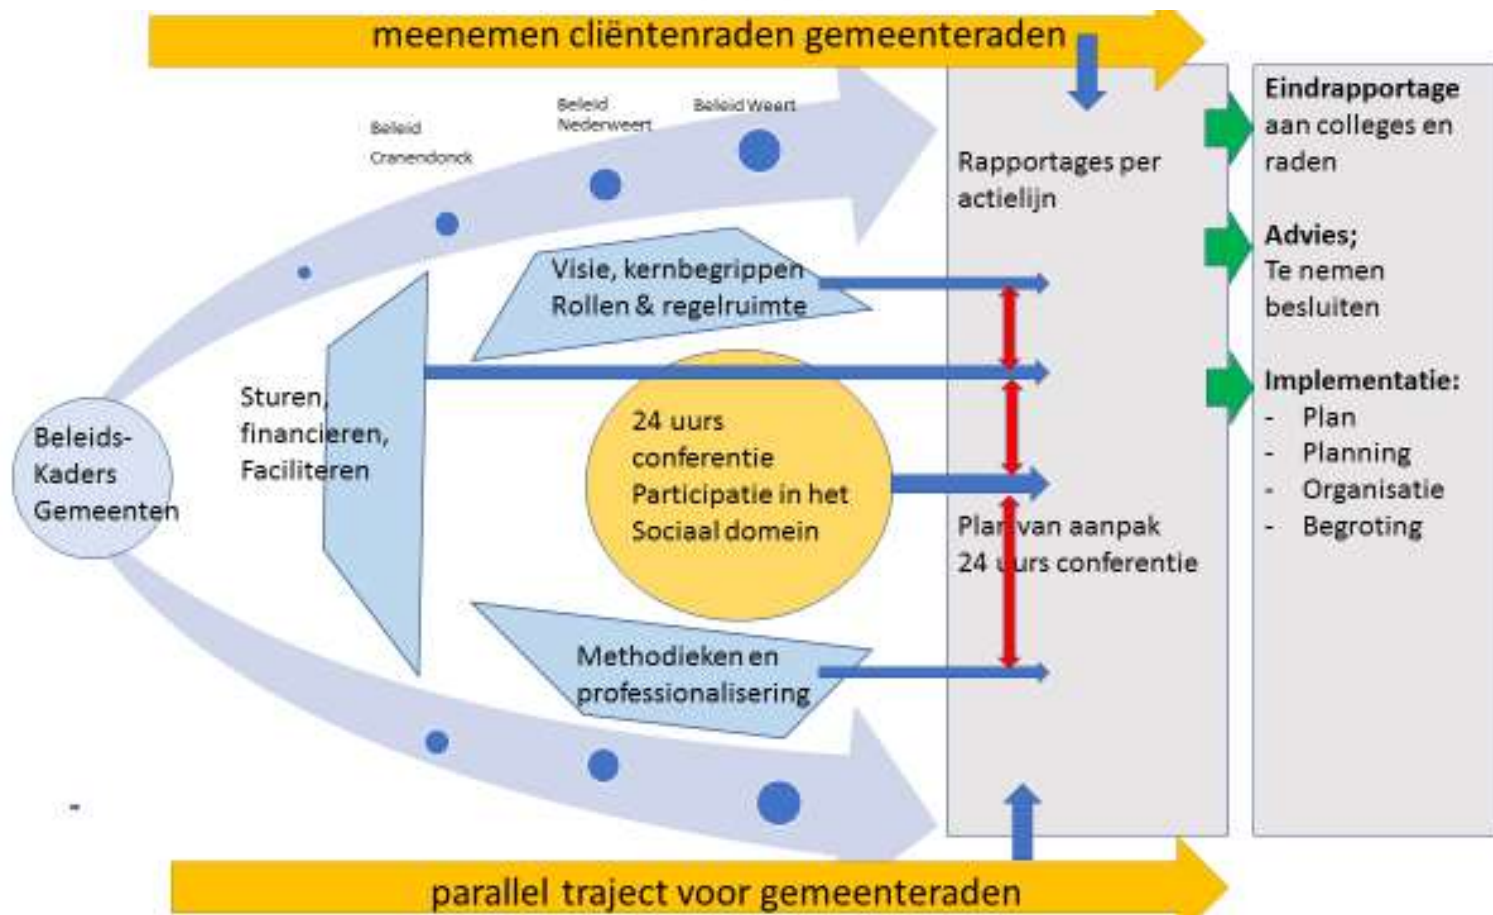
meenemen cliëntenraden gemeenteraden

Beleid Cranendonck

Beleid Nederweert

Beleid Weert

Beleids-Kaders Gemeenten

Sturen, financieren, Faciliteren

Visie, kernbegrippen Rollen & regelruimte

24 uurs conferentie Participatie in het Sociaal domein

Methodieken en professionalisering

Rapportages per actielijn

Plan van aanpak 24 uurs conferentie

Eindrapportage aan colleges en raden

Advies; Te nemen besluiten

Implementatie:
- Plan
- Planning
- Organisatie
- Begroting

-

parallel traject voor gemeenteraden